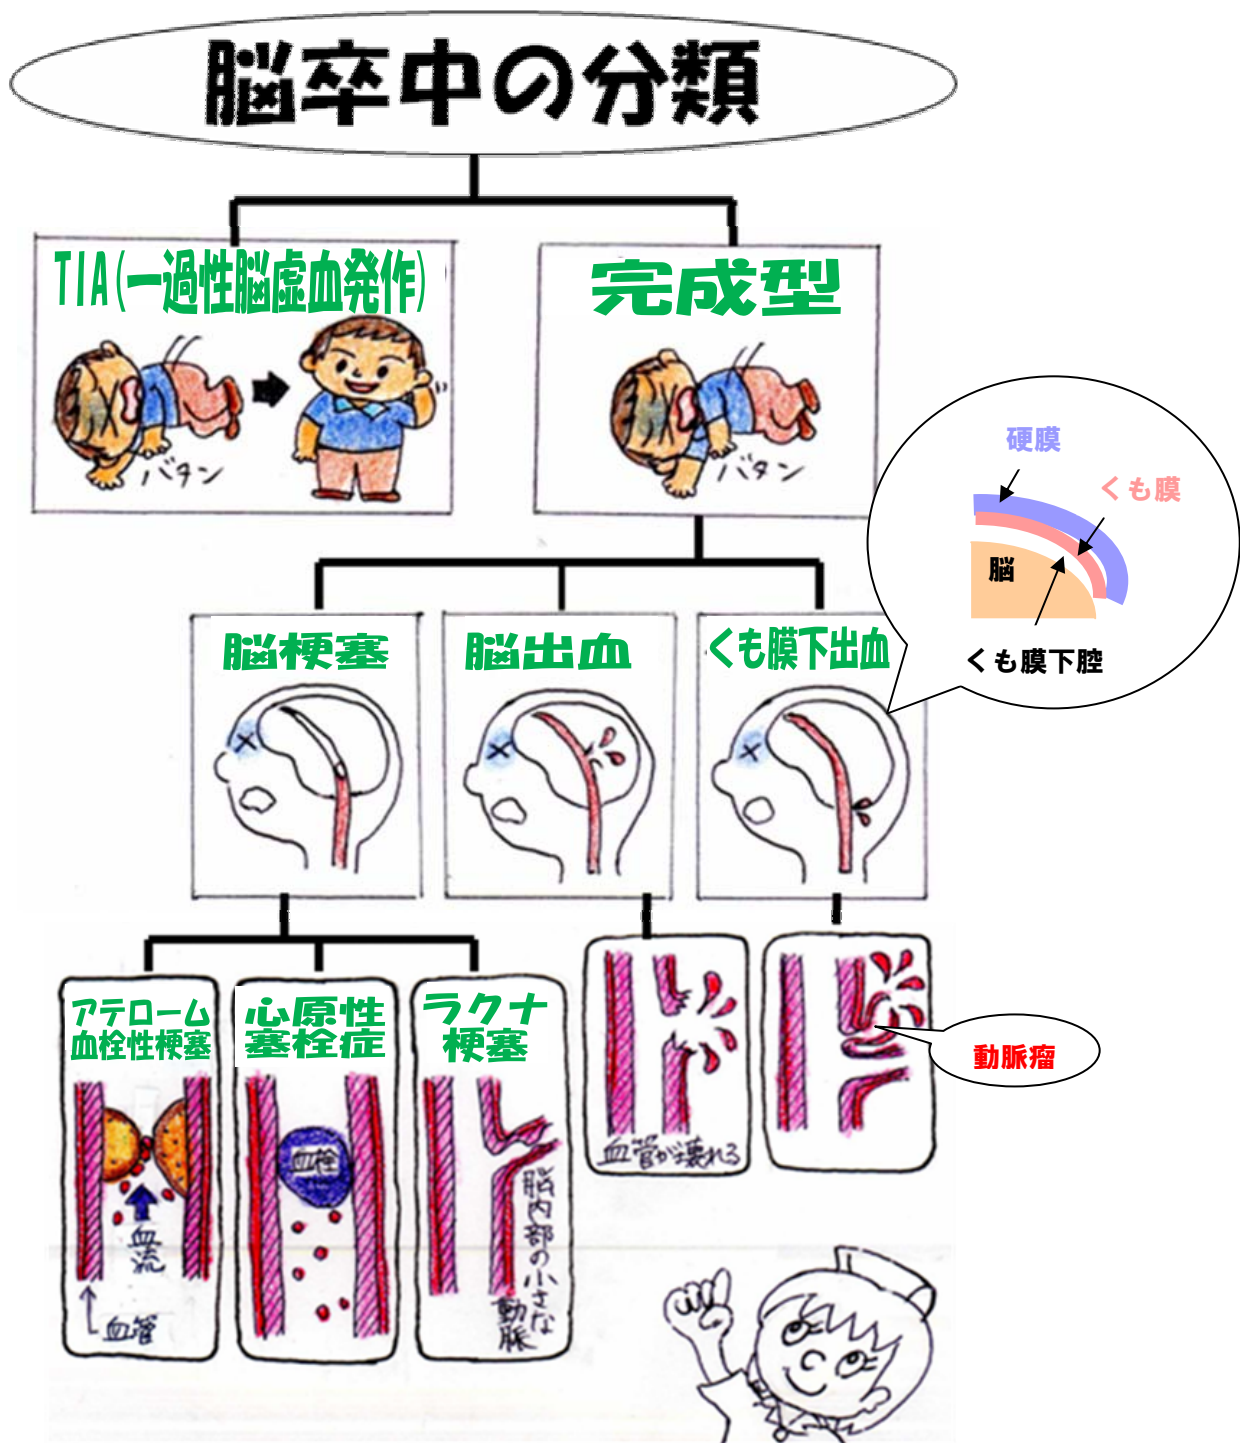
脳卒中の分類

TIA(一過性脳虚血発作)

バタン

完成型

バタン

硬膜

くも膜

脳

くも膜下腔

脳梗塞

脳出血

くも膜下出血

アテローム血栓性梗塞

血流

血管

心原性塞栓症

血栓

ラクナ梗塞

脳内部の小さな動脈

血管が破れる

動脈瘤